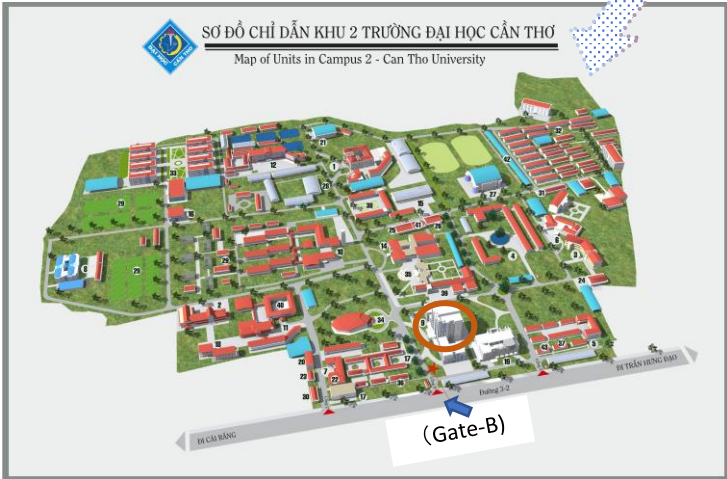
SƠ ĐỒ CHỈ DẪN KHU 2 TRƯỜNG ĐẠI HỌC CẦN THƠ
Map of Units in Campus 2 - Can Tho University

ĐẠI HỌC CẦN THƠ

12
1
28
33
42
32
31
29
26
25
30
15
14
3
4
6
5
24
2
40
11
34
9
18
10
19
16
17
21
22
20
7
8
23

ĐI TRẦN HƯNG ĐẠO
Đường 3-2
ĐI CÁI RĂNG

(Gate-B)